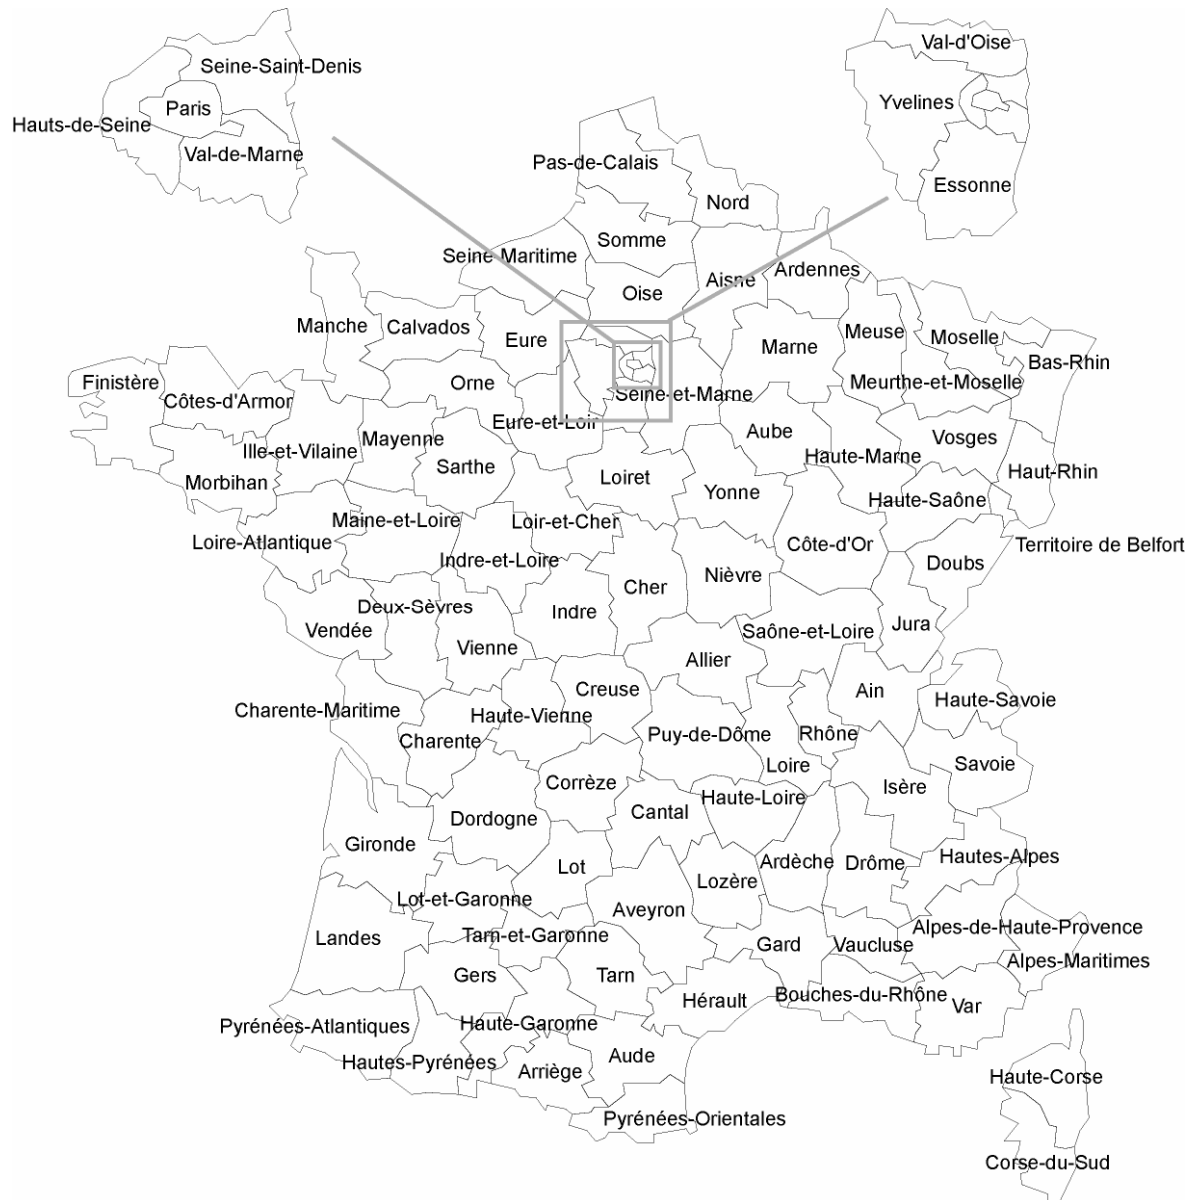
Seine-Saint-Denis
Paris
Hauts-de-Seine
Val-de-Marne
Val-d'Oise
Yvelines
Essonne
Pas-de-Calais
Nord
Somme
Seine-Maritime
Aisne
Ardennes
Oise
Manche
Calvados
Eure
Marne
Meuse
Moselle
Bas-Rhin
Finistère
Orne
Seine-et-Marne
Meurthe-et-Moselle
Côtes-d'Armor
Eure-et-Loir
Aube
Vosges
Ille-et-Vilaine
Mayenne
Haute-Marne
Sarthe
Loiret
Haut-Rhin
Morbihan
Yonne
Haute-Saône
Maine-et-Loire
Loir-et-Cher
Loire-Atlantique
Côte-d'Or
Territoire de Belfort
Indre-et-Loire
Doubs
Nièvre
Cher
Deux-Sèvres
Indre
Vendée
Jura
Saône-et-Loire
Vienne
Allier
Ain
Haute-Savoie
Creuse
Charente-Maritime
Haute-Vienne
Puy-de-Dôme
Rhône
Charente
Savoie
Loire
Corrèze
Isère
Haute-Loire
Cantal
Dordogne
Gironde
Hautes-Alpes
Ardèche
Drôme
Lot
Lozère
Lot-et-Garonne
Aveyron
Alpes-de-Haute-Provence
Landes
Tarn-et-Garonne
Gard
Vaucluse
Alpes-Maritimes
Gers
Tarn
Hérault
Bouches-du-Rhône
Var
Pyrénées-Atlantiques
Haute-Garonne
Aude
Hautes-Pyrénées
Arriège
Haute-Corse
Pyrénées-Orientales
Corse-du-Sud